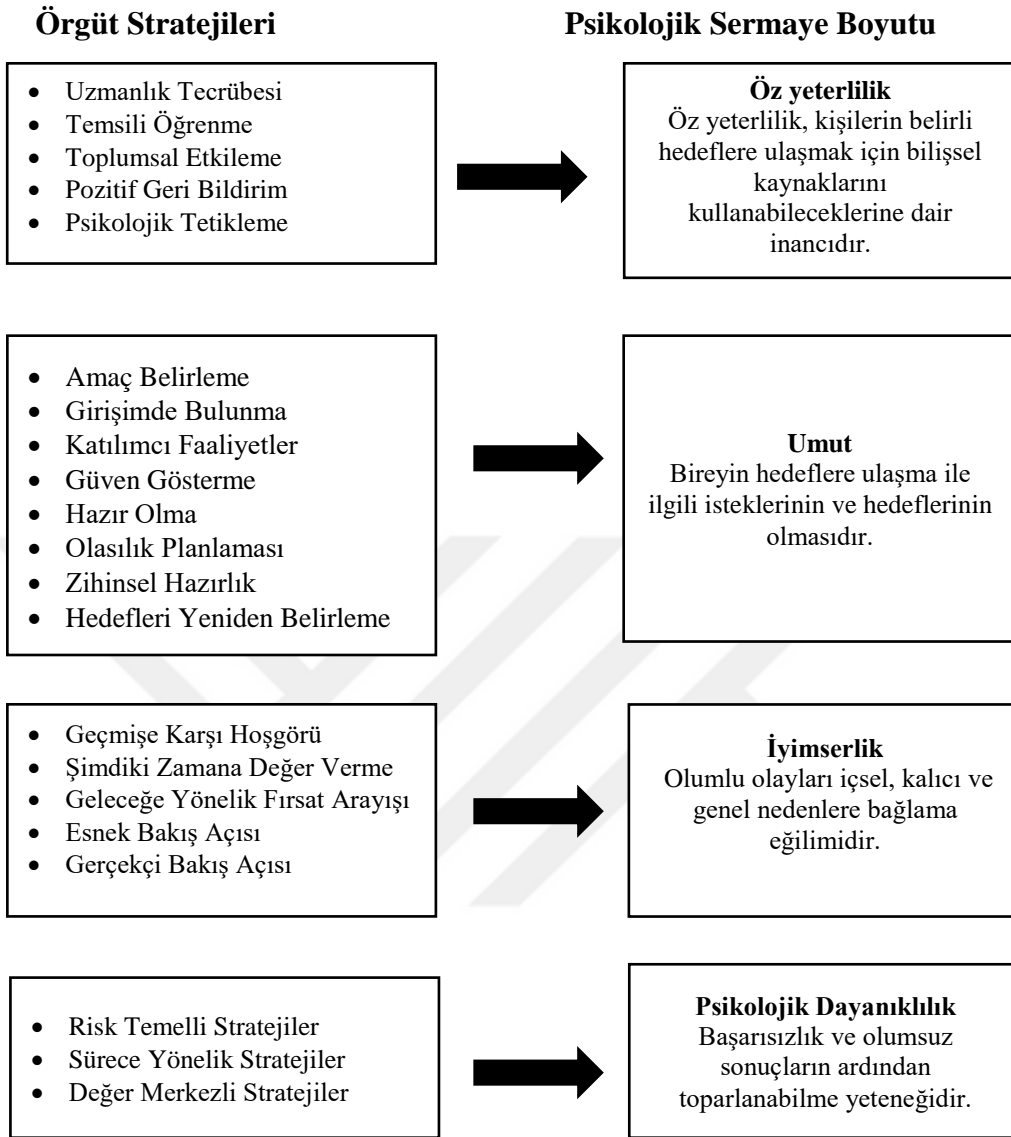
**Örgüt Stratejileri**

**Psikolojik Sermaye Boyutu**

- Uzmanlık Tecrübesi
- Temsili Öğrenme
- Toplumsal Etkileme
- Pozitif Geri Bildirim
- Psikolojik Tetikleme

**Öz yeterlilik**
Öz yeterlilik, kişilerin belirli hedeflere ulaşmak için bilişsel kaynaklarını kullanabileceklerine dair inancıdır.

- Amaç Belirleme
- Girişimde Bulunma
- Katılımcı Faaliyetler
- Güven Gösterme
- Hazır Olma
- Olasılık Planlaması
- Zihinsel Hazırlık
- Hedefleri Yeniden Belirleme

**Umut**
Bireyin hedeflere ulaşma ile ilgili isteklerinin ve hedeflerinin olmasıdır.

- Geçmişe Karşı Hoşgörü
- Şimdiki Zamana Değer Verme
- Geleceğe Yönelik Fırsat Arayışı
- Esnek Bakış Açısı
- Gerçekçi Bakış Açısı

**İyimserlik**
Olumlu olayları içsel, kalıcı ve genel nedenlere bağlama eğilimidir.

- Risk Temelli Stratejiler
- Sürece Yönelik Stratejiler
- Değer Merkezli Stratejiler

**Psikolojik Dayanıklılık**
Başarısızlık ve olumsuz sonuçların ardından toparlanabilme yeteneğidir.